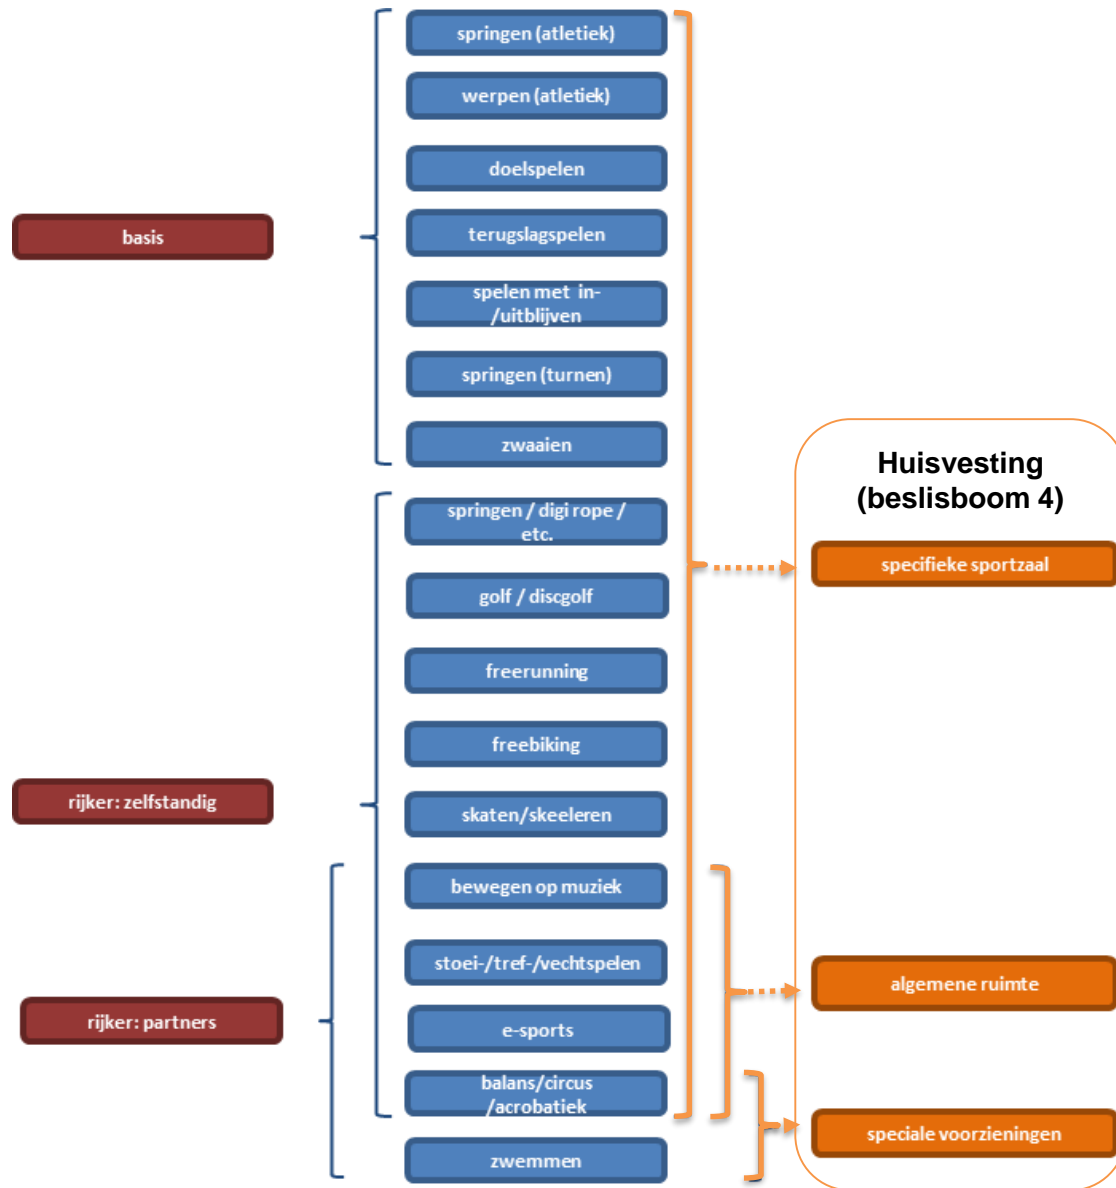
basis

rijker: zelfstandig

rijker: partners

springen (atletiek)

werpen (atletiek)

doelspelen

terugslagspelen

spelen met in-/uitblijven

springen (turnen)

zwaaien

springen / digi rope / etc.

golf / discgolf

freerunning

freebiking

skaten/skeeleren

bewegen op muziek

stoei-/tref-/vechtspelen

e-sports

balans/circus /acrobatiek

zwemmen

Huisvesting (beslisboom 4)

specifieke sportzaal

algemene ruimte

speciale voorzieningen